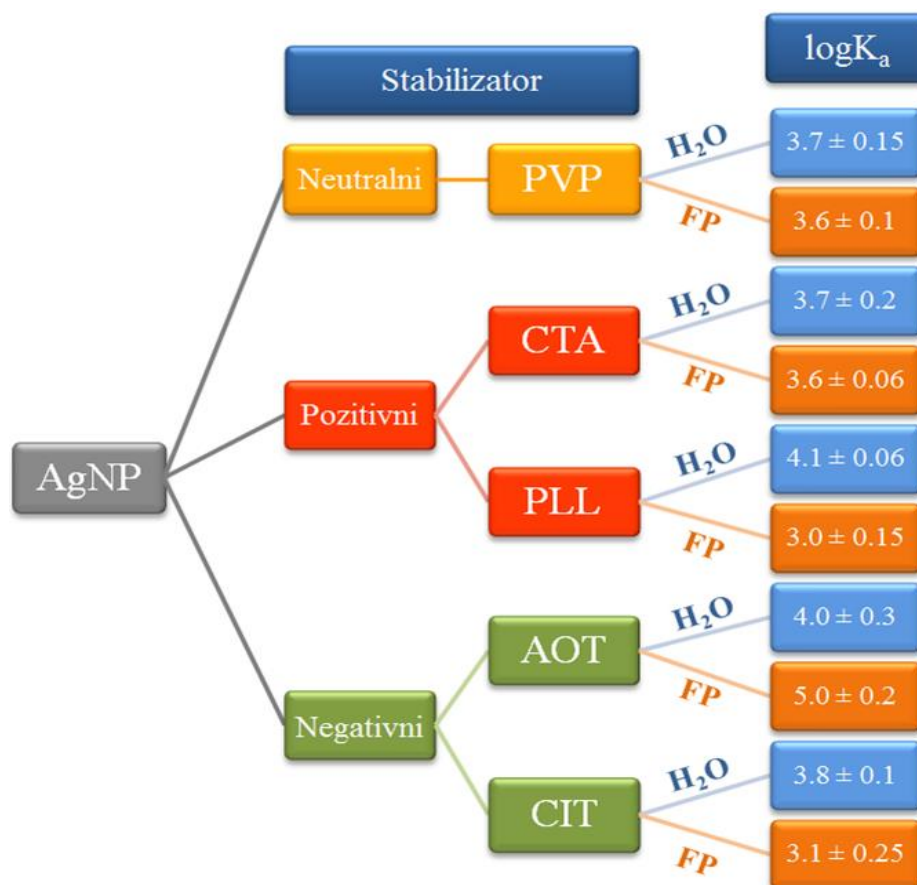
Stabilizator

$\log K_a$

AgNP

Neutralni

PVP

$H_2O$

$3.7 \pm 0.15$

FP

$3.6 \pm 0.1$

Pozitivni

CTA

$H_2O$

$3.7 \pm 0.2$

FP

$3.6 \pm 0.06$

PLL

$H_2O$

$4.1 \pm 0.06$

FP

$3.0 \pm 0.15$

Negativni

AOT

$H_2O$

$4.0 \pm 0.3$

FP

$5.0 \pm 0.2$

CIT

$H_2O$

$3.8 \pm 0.1$

FP

$3.1 \pm 0.25$